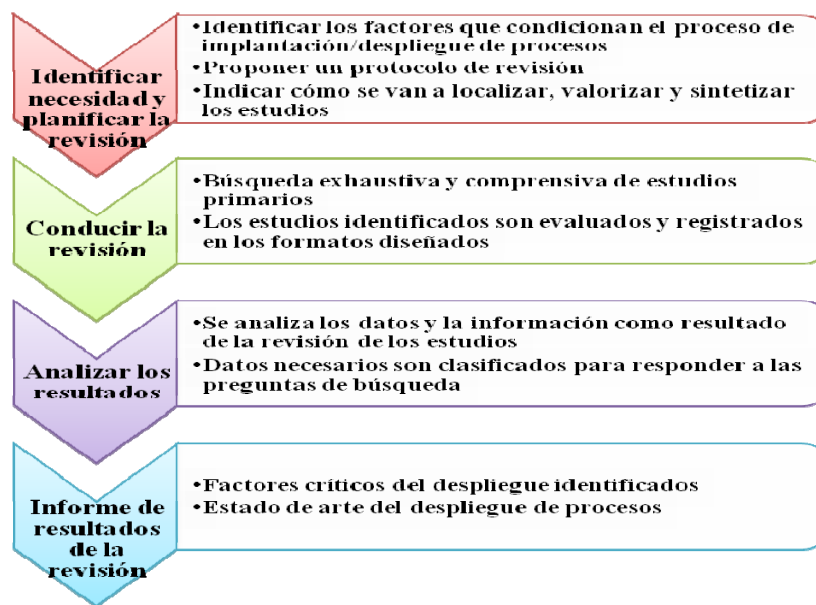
Identificar necesidad y planificar la revisión

•Identificar los factores que condicionan el proceso de implantación/despliegue de procesos
•Proponer un protocolo de revisión
•Indicar cómo se van a localizar, valorizar y sintetizar los estudios

Conducir la revisión

•Búsqueda exhaustiva y comprensiva de estudios primarios
•Los estudios identificados son evaluados y registrados en los formatos diseñados

Analizar los resultados

•Se analiza los datos y la información como resultado de la revisión de los estudios
•Datos necesarios son clasificados para responder a las preguntas de búsqueda

Informe de resultados de la revisión

•Factores críticos del despliegue identificados
•Estado de arte del despliegue de procesos